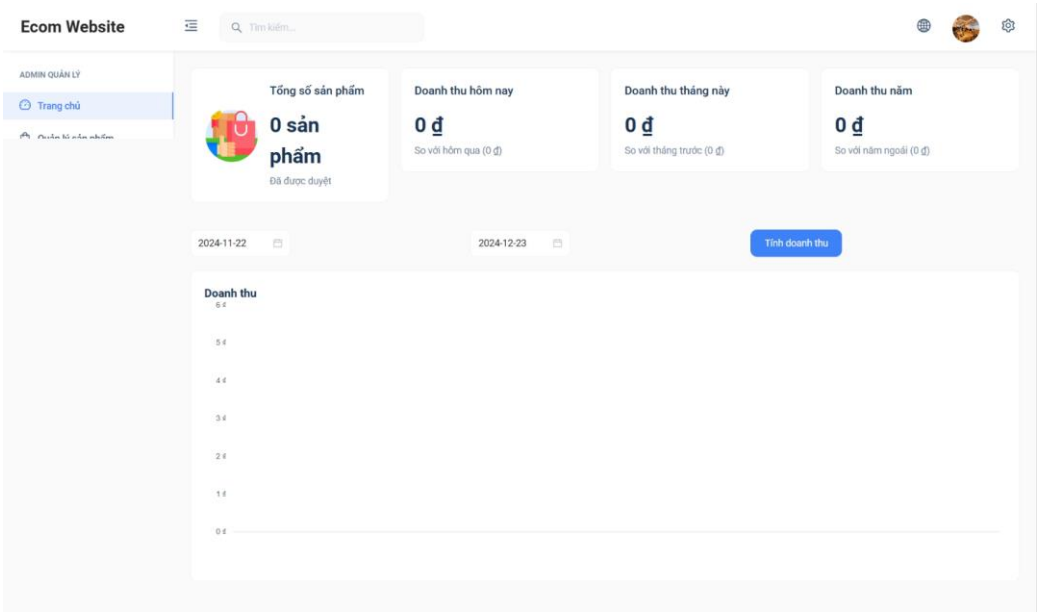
Ecom Website

Tìm kiếm...

ADMIN QUẢN LÝ

Trang chủ

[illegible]

Tổng số sản phẩm

0 sản phẩm

Đã được duyệt

Doanh thu hôm nay

0 ₫

So với hôm qua (0 ₫)

Doanh thu tháng này

0 ₫

So với tháng trước (0 ₫)

Doanh thu năm

0 ₫

So với năm ngoái (0 ₫)

2024-11-22

2024-12-23

Tính doanh thu

Doanh thu

6 ₫

5 ₫

4 ₫

3 ₫

2 ₫

1 ₫

0 ₫